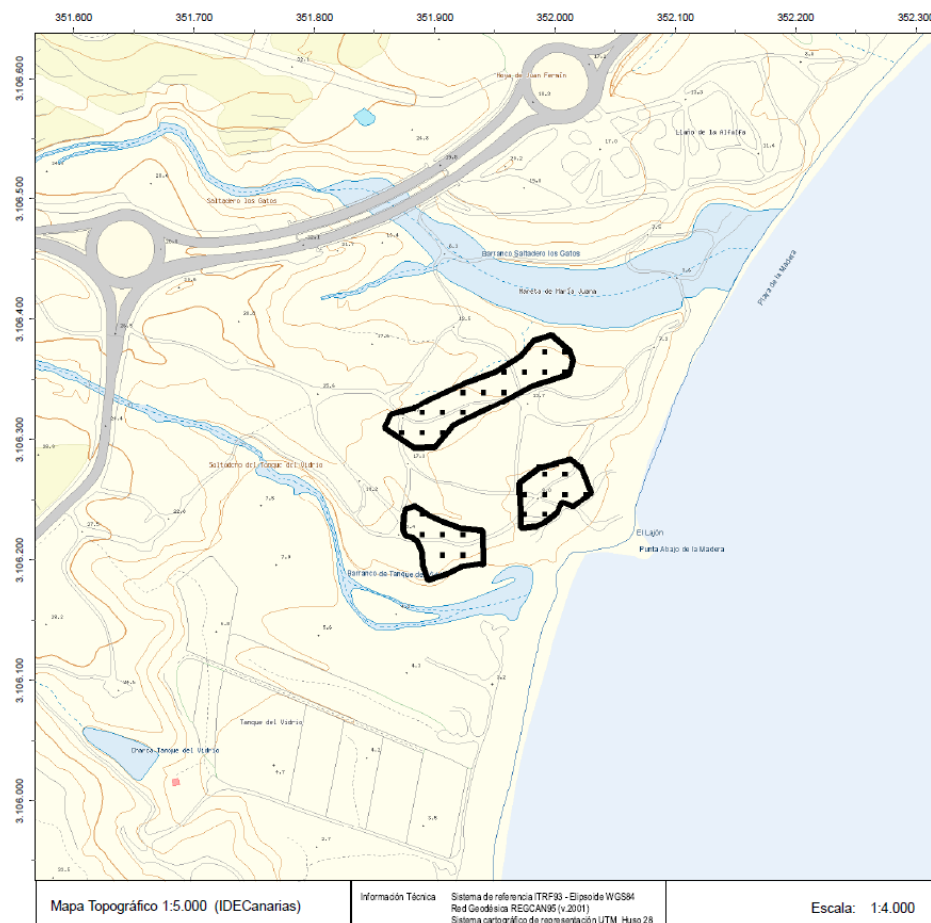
351.600 351.700 351.800 351.900 352.000 352.100 352.200 352.300

3.106.600
3.106.500
3.106.400
3.106.300
3.106.200
3.106.100
3.106.000

Hoya de Juan Fermín

Llano de la Alfalfa

Saltadero los Gatos

Barranco Saltadero los Gatos

Hareta de María Juana

Playa de la Madera

Saltadero del Tanque del Vidrio

El Ligón

Punta Abajo de la Madera

Barranco de Tanque del

Tanque del Vidrio

Charca Tanque del Vidrio

Mapa Topográfico 1:5.000 (IDECanarias)

Información Técnica

Sistema de referencia ITRF93 - Elipsoide WGS84
Red Geodésica REGCAN95 (v.2001)
Sistema cartográfico de representación UTM Huso 28

Escala: 1:4.000